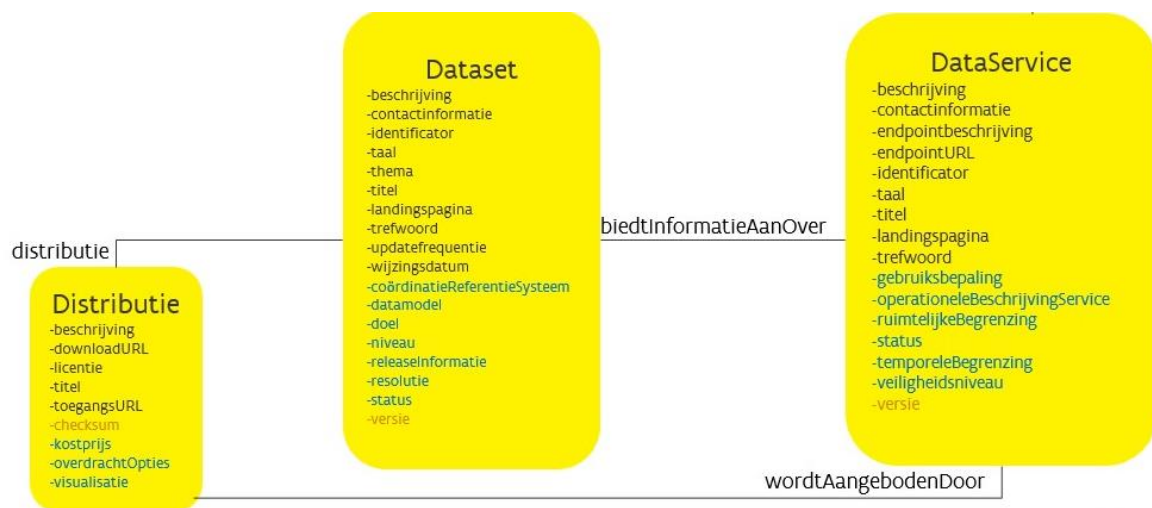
Dataset
-beschrijving
-contactinformatie
-identificator
-taal
-thema
-titel
-landingspagina
-trefwoord
-updatefrequentie
-wijzingsdatum
-coördinatieReferentieSysteem
-datamodel
-doel
-niveau
-releaseInformatie
-resolutie
-status
-versie

DataService
-beschrijving
-contactinformatie
-endpointbeschrijving
-endpointURL
-identificator
-taal
-titel
-landingspagina
-trefwoord
-gebruiksbepaling
-operationeleBeschrijvingService
-ruimtelijkeBegrenzing
-status
-temporeleBegrenzing
-veiligheidsniveau
-versie

biedtInformatieAanOver

distributie

Distributie
-beschrijving
-downloadURL
-licentie
-titel
-toegangsURL
-checksum
-kostprijs
-overdrachtOpties
-visualisatie

wordtAangebodenDoor